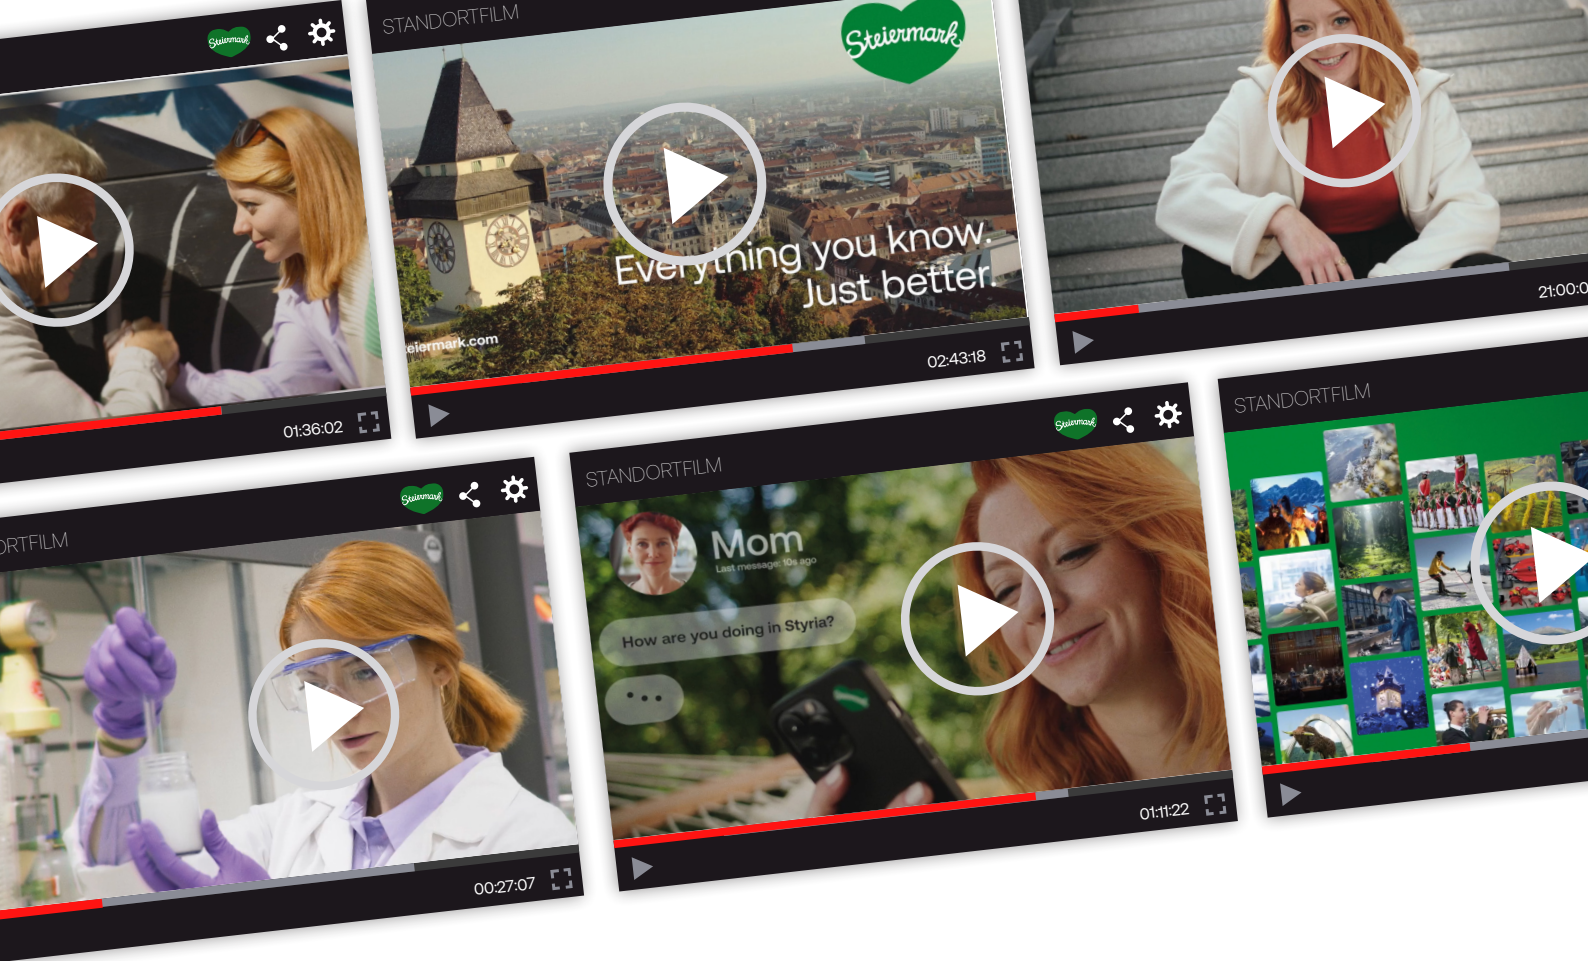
Steiermark

01:36:02

STANDORTFILM

Steiermark

Everything you know. Just better.

eiermark.com

02:43:18

21:00:0

Steiermark

ORTFILM

00:27:07

STANDORTFILM

Steiermark

Mom

Last message: 10s ago

How are you doing in Styria?

01:11:22

STANDORTFILM